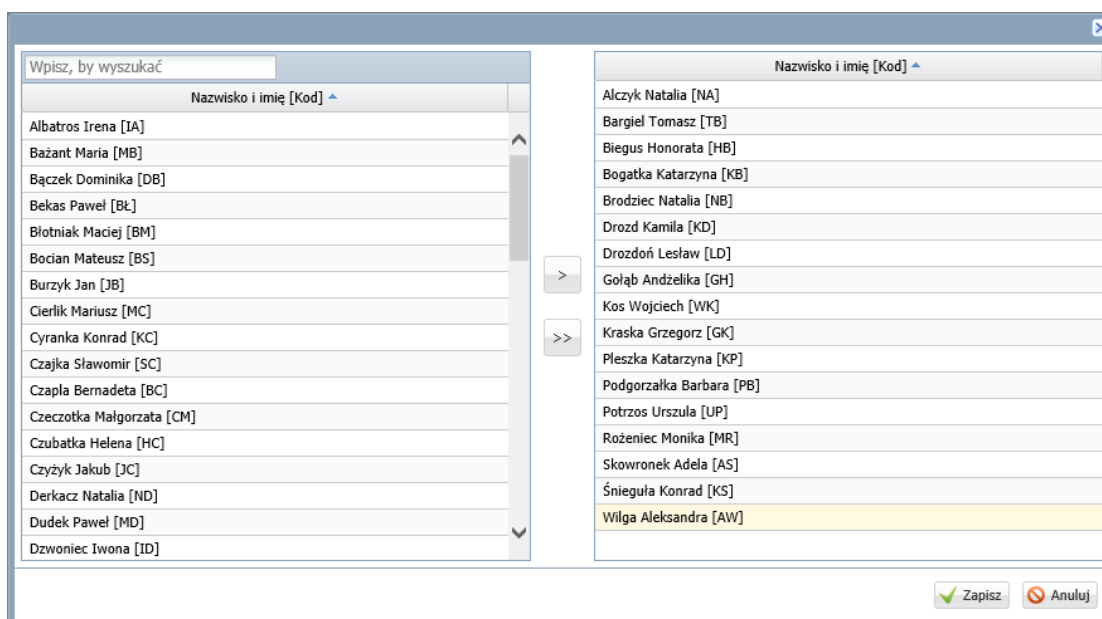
Wpisz, by wyszukać

| Nazwisko i imię [Kod] |
|---|
| Albatros Irena [IA] |
| Bażant Maria [MB] |
| Bączek Dominika [DB] |
| Bekas Paweł [BŁ] |
| Błotniak Maciej [BM] |
| Bocian Mateusz [BS] |
| Burzyk Jan [JB] |
| Cierlik Mariusz [MC] |
| Cyranka Konrad [KC] |
| Czajka Sławomir [SC] |
| Czapla Bernadeta [BC] |
| Czeczotka Małgorzata [CM] |
| Czubatka Helena [HC] |
| Czyżyk Jakub [JC] |
| Derkacz Natalia [ND] |
| Dudek Paweł [MD] |
| Dzwoniec Iwona [ID] |

>

>>

| Nazwisko i imię [Kod] |
|---|
| Alczyk Natalia [NA] |
| Bargiel Tomasz [TB] |
| Biegus Honorata [HB] |
| Bogatka Katarzyna [KB] |
| Brodziec Natalia [NB] |
| Drozd Kamila [KD] |
| Drozdoń Lesław [LD] |
| Gołąb Andżelika [GH] |
| Kos Wojciech [WK] |
| Kraska Grzegorz [GK] |
| Pleszka Katarzyna [KP] |
| Podgorzałka Barbara [PB] |
| Potrzos Urszula [UP] |
| Rożeniec Monika [MR] |
| Skowronek Adela [AS] |
| Śnieguła Konrad [KS] |
| Wilga Aleksandra [AW] |

Zapisz Anuluj